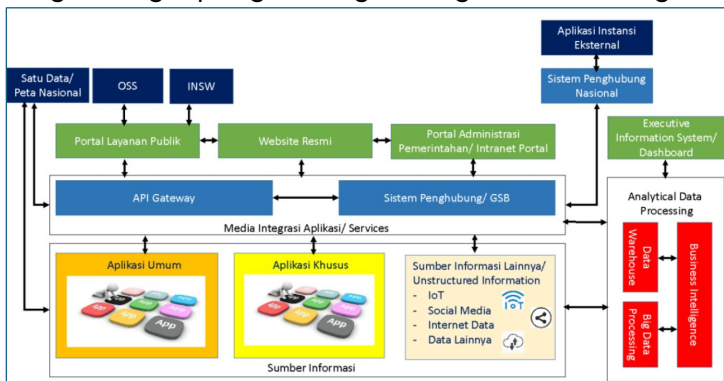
Aplikasi Instansi Eksternal

Satu Data/ Peta Nasional

OSS

INSW

Sistem Penghubung Nasional

Portal Layanan Publik

Website Resmi

Portal Administrasi Pemerintahan/ Intranet Portal

Executive Information System/ Dashboard

API Gateway

Sistem Penghubung/ GSB

Analytical Data Processing

Media Integrasi Aplikasi/ Services

Aplikasi Umum

Aplikasi Khusus

Sumber Informasi Lainnya/ Unstructured Information
- IoT
- Social Media
- Internet Data
- Data Lainnya

IoT

App

App

Data Warehouse

Business Intelligence

Big Data Processing

Sumber Informasi